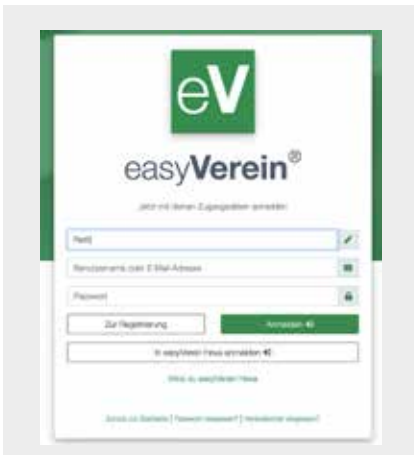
eV

easyVerein®

Jetzt mit deinen Zugangsdaten anmelden

Portal

Benutzername oder E-Mail-Adresse

Passwort

Zur Registrierung

Anmelden

In easyVerein Heute anmelden

Was ist easyVerein Heute

Zurück zur Startseite | Passwort vergessen? | Verbindung vergessen?